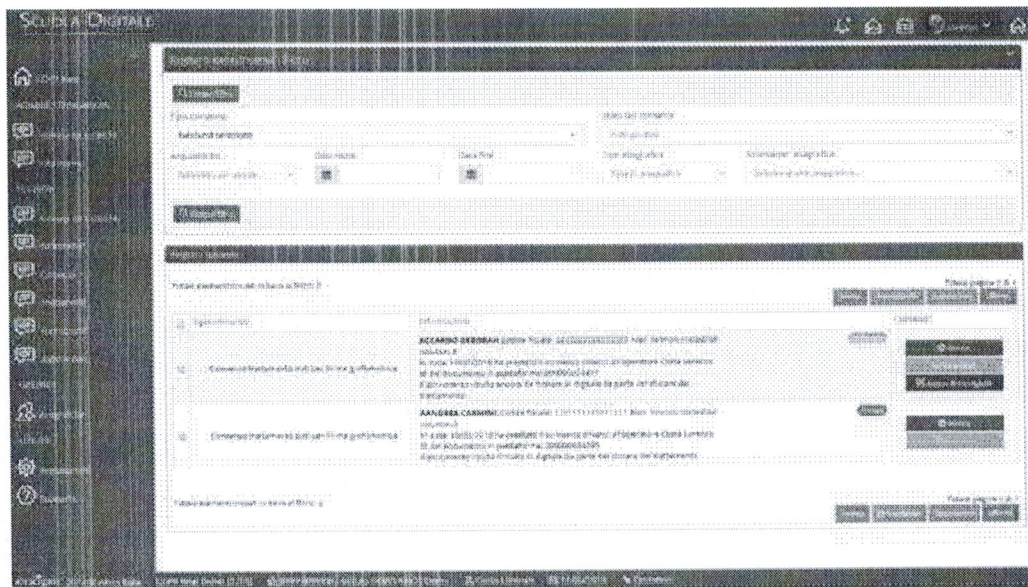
SCUOLA DIGITALE

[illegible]

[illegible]

Tipo consenso
Seleziona consenso
Stato del consenso
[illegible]
Anno scolastico
Data inizio
Data fine
Tipo anagrafica
Seleziona anagrafica

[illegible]

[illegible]

Totale elementi trovati in base ai filtri: 2

| | Tipo consenso | Informazioni | Comandi |
|---|---|---|---|
| | Consenso trattamento dati con firma grafometrica | ACCARDO DEBORAH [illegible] | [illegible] |
| | Consenso trattamento dati con firma grafometrica | AANDREA CARMINE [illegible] | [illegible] |

Totale elementi trovati in base ai filtri: 2